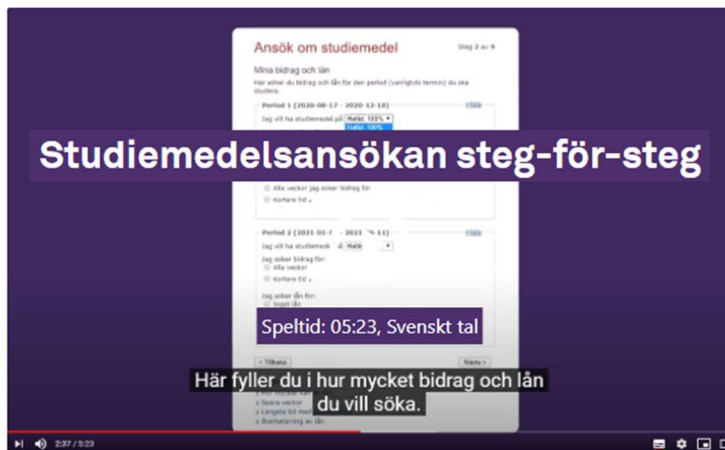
Ansök om studiemedel

Steg 2 av 9

Mina bidrag och lån

Här söker du bidrag och lån för den period (vanligtvis termin) du ska studera.

Period 1 (2020-08-17 - 2020-12-18)

Jag vill ha studiemedel på: Heltid 100%

Heltid 100%

Studiemedelsansökan steg-för-steg

Alla veckor jag söker bidrag för

Kortare tid

Period 2 (2021-01-? - 2021-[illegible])

Jag vill ha studiemedel på: Heltid

Jag söker bidrag för:

Alla veckor

Kortare tid

Jag söker lån för:

Inget lån

Speltid: 05:23, Svenskt tal

< Tillbaka

Nästa >

Här fyller du i hur mycket bidrag och lån du vill söka.

Spara veckor

Längsta tid med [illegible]

Återbetalning av lån

2:37 / 5:23